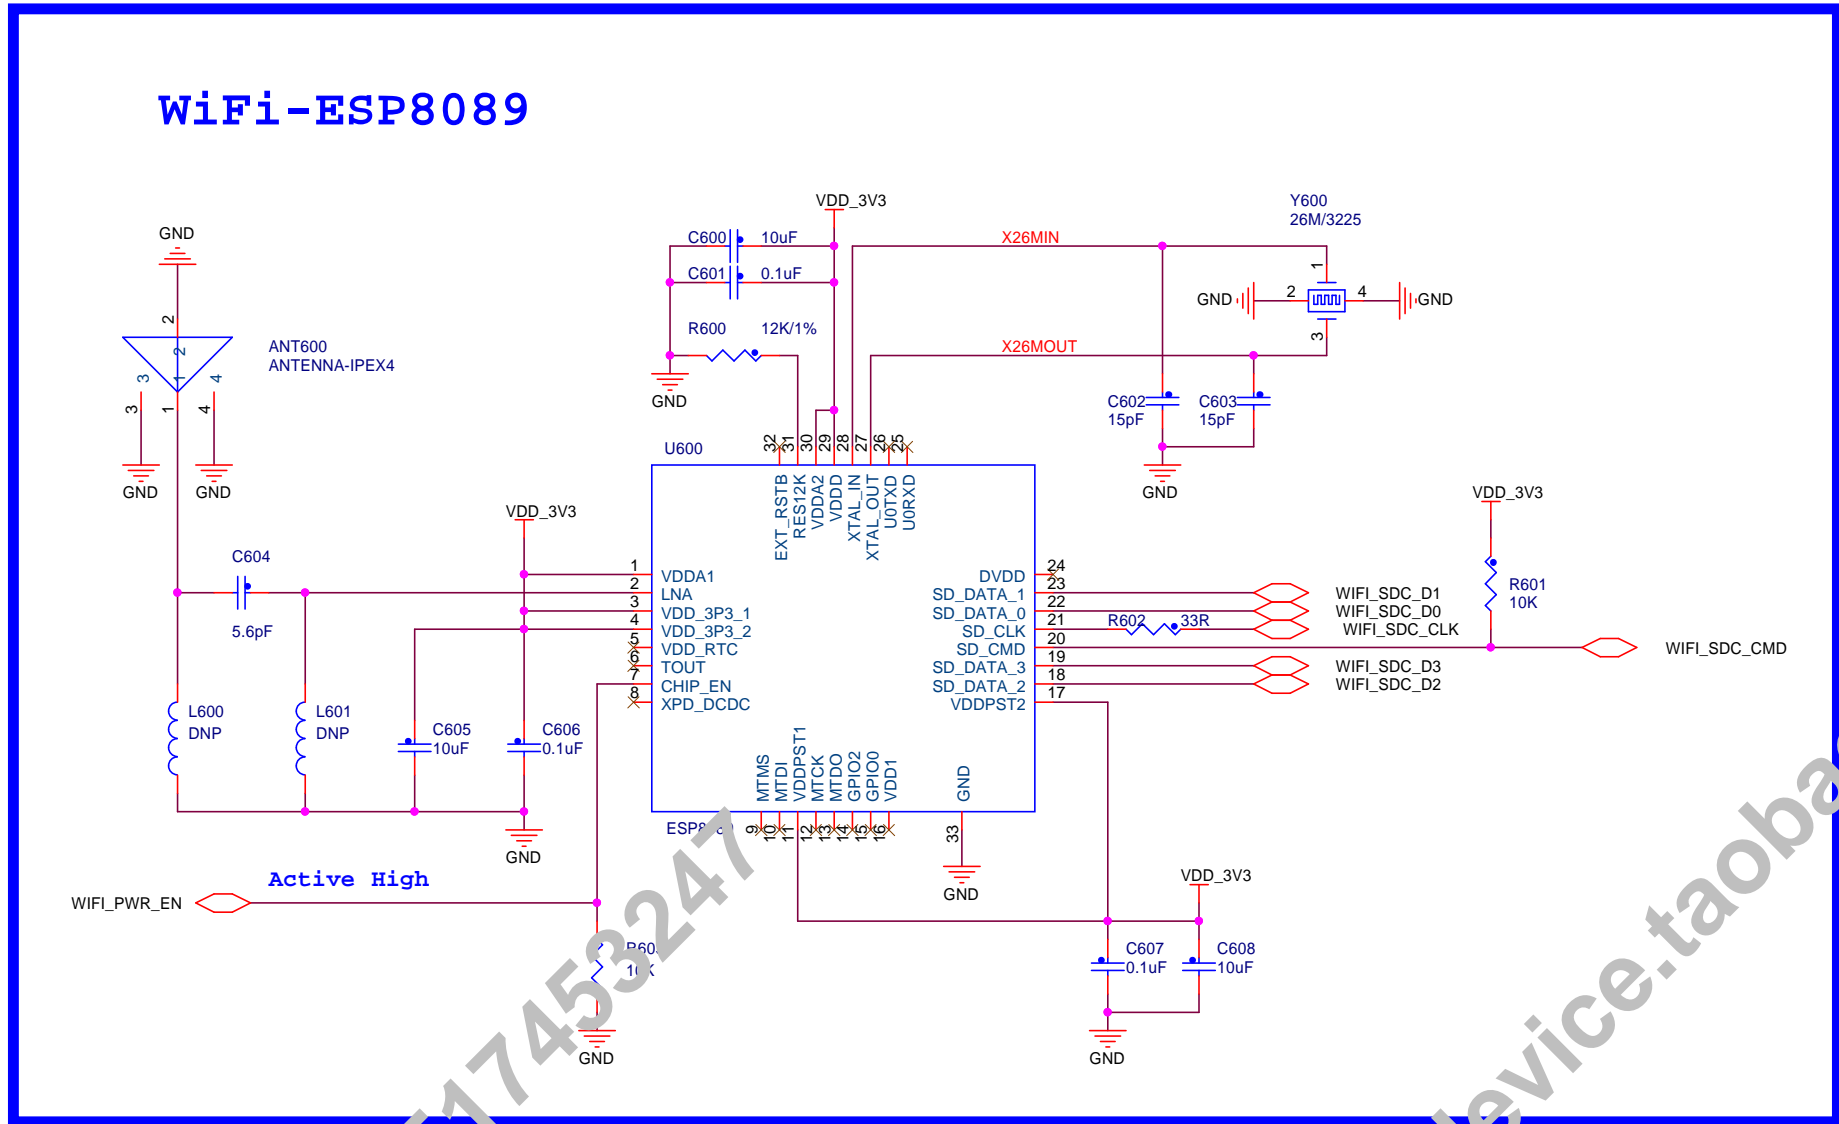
WiFi-ESP8089

VDD_3V3

C600 10uF

C601 0.1uF

R600 12K/1%

GND

X26MIN

X26MOUT

Y600
26M/3225

1
GND 2 4 GND
3

C602 15pF
C603 15pF

GND

GND

2

ANT600
ANTENNA-IPEX4

2
3 4
1

3 1 4

GND GND

U600

32 31 30 29 28 27 26 25

EXT_RSTB
RES12K
VDDA2
VDDD
XTAL_IN
XTAL_OUT
U0TXD
U0RXD

VDD_3V3

C604

5.6pF

1 VDDA1
2 LNA
3 VDD_3P3_1
4 VDD_3P3_2
5 VDD_RTC
6 TOUT
7 CHIP_EN
8 XPD_DCDC

DVDD 24
SD_DATA_1 23
SD_DATA_0 22
SD_CLK 21
SD_CMD 20
SD_DATA_3 19
SD_DATA_2 18
VDDPST2 17

R602 33R

WIFI_SDC_D1
WIFI_SDC_D0
WIFI_SDC_CLK

VDD_3V3

R601
10K

WIFI_SDC_CMD

WIFI_SDC_D3
WIFI_SDC_D2

L600 DNP
L601 DNP

C605 10uF
C606 0.1uF

GND

MTMS
MTDI
VDDPST1
MTCK
MTDO
GPIO2
GPIO0
VDD1

GND

ESP8089

9 10 11 12 13 14 15 16

33

GND

Active High

WIFI_PWR_EN

R60
10K

GND

VDD_3V3

C607 0.1uF
C608 10uF

GND

17453247

device.taoba